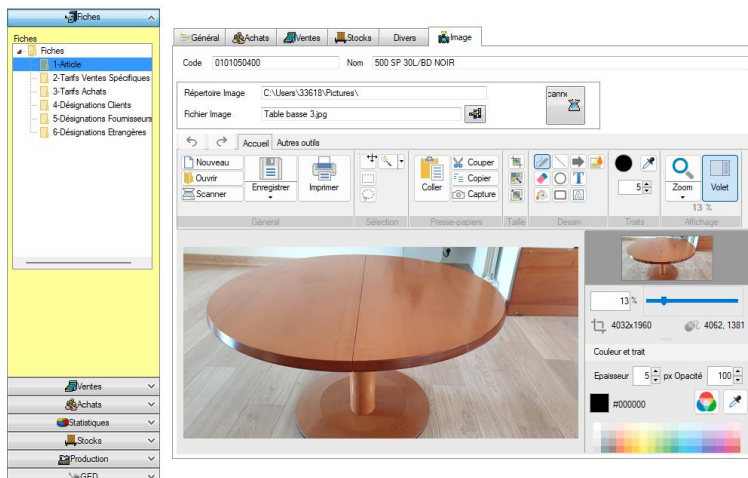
Fiches

Fiches
Fiches
1-Article
2-Tarifs Ventes Spécifiques
3-Tarifs Achats
4-Désignations Clients
5-Désignations Fournisseurs
6-Désignations Etrangères

Ventes
Achats
Statistiques
Stocks
Production
GED

Général | Achats | Ventes | Stocks | Divers | Image

Code 0101050400 Nom 500 SP 30L/BD NOIR

Répertoire Image C:\Users\33618\Pictures\
Fichier Image Table basse 3.jpg
canne

Accueil Autres outils

Nouveau
Ouvrir
Scanner
Enregistrer
Imprimer
Général
Sélection
Coller
Couper
Copier
Capture
Presse-papiers
Taille
Dessin
5
Traits
Zoom
Volet
13 %
Affichage

13 %
4032x1960
4062, 1381

Couleur et trait
Epaisseur 5 px Opacité 100
#000000